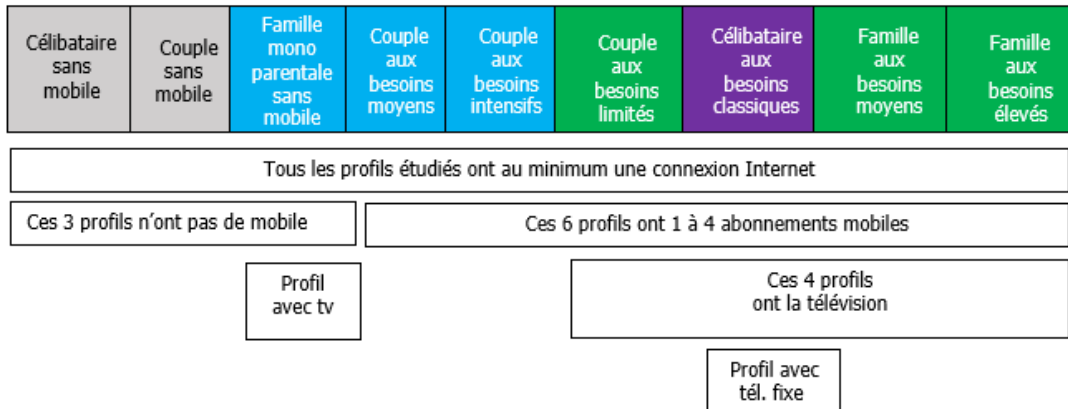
Célibataire sans mobile

Couple sans mobile

Famille mono parentale sans mobile

Couple aux besoins moyens

Couple aux besoins intensifs

Couple aux besoins limités

Célibataire aux besoins classiques

Famille aux besoins moyens

Famille aux besoins élevés

Tous les profils étudiés ont au minimum une connexion Internet

Ces 3 profils n'ont pas de mobile

Ces 6 profils ont 1 à 4 abonnements mobiles

Profil avec tv

Ces 4 profils ont la télévision

Profil avec tél. fixe